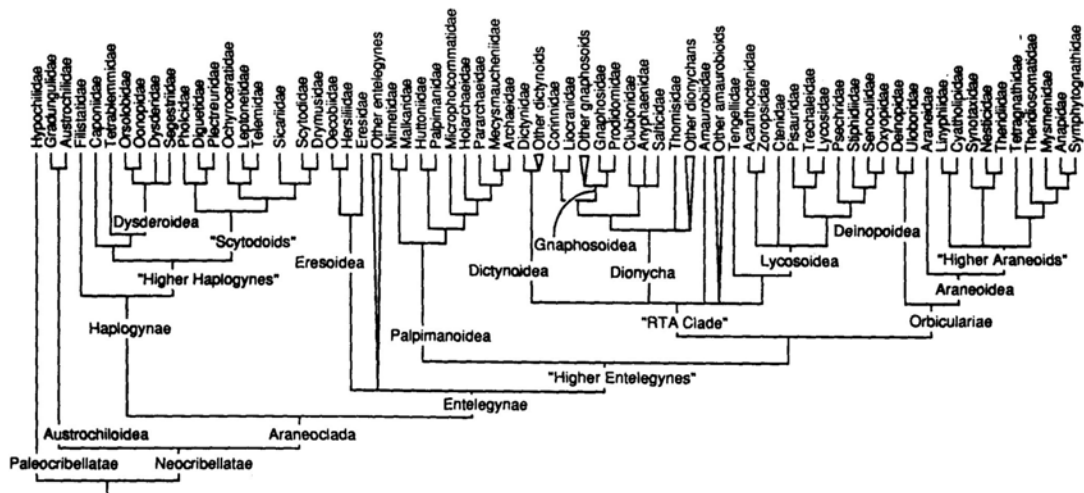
Hypochilidae
Gradungulidae
Austrochilidae
Filistatidae
Caponiidae
Tetrablemmidae
Orsolobidae
Oonopidae
Dysderidae
Segestriidae
Pholcidae
Diguetidae
Plectreuridae
Ochyroceratidae
Leptonetidae
Telemidae
Sicariidae
Scytodidae
Drymusidae
Oecobiidae
Hersiliidae
Eresidae
Other entelegynes
Mimetidae
Malkaridae
Huttoniidae
Palpimanidae
Micropholcommatidae
Holarchaeidae
Pararchaeidae
Mecysmaucheniidae
Archaeidae
Dictynidae
Other dictynoids
Corinnidae
Liocranidae
Other gnaphosoids
Gnaphosidae
Prodidomidae
Clubionidae
Anyphaenidae
Salticidae
Thomisidae
Other dionychans
Amaurobiidae
Other amaurobioids
Tengellidae
Acanthoctenidae
Zoropsidae
Ctenidae
Pisauridae
Trechaleidae
Lycosidae
Psechridae
Stiphidiidae
Senoculidae
Oxyopidae
Deinopidae
Uloboridae
Araneidae
Linyphiidae
Cyatholipidae
Synotaxidae
Nesticidae
Theridiidae
Tetragnathidae
Theridiosomatidae
Mysmenidae
Anapidae
Symphytognathidae

Dysderoidea
"Scytodoids"
"Higher Haplogynes"
Haplogynae
Eresoidea
Gnaphosoidea
Deinopoidea
Dictynoidea
Dionycha
Lycosoidea
"Higher Araneoids"
Araneoidea
Palpimanoidea
"RTA Clade"
Orbiculariae
"Higher Entelegynes"
Entelegynae
Austrochiloidea
Araneoclada
Paleocribellatae
Neocribellatae